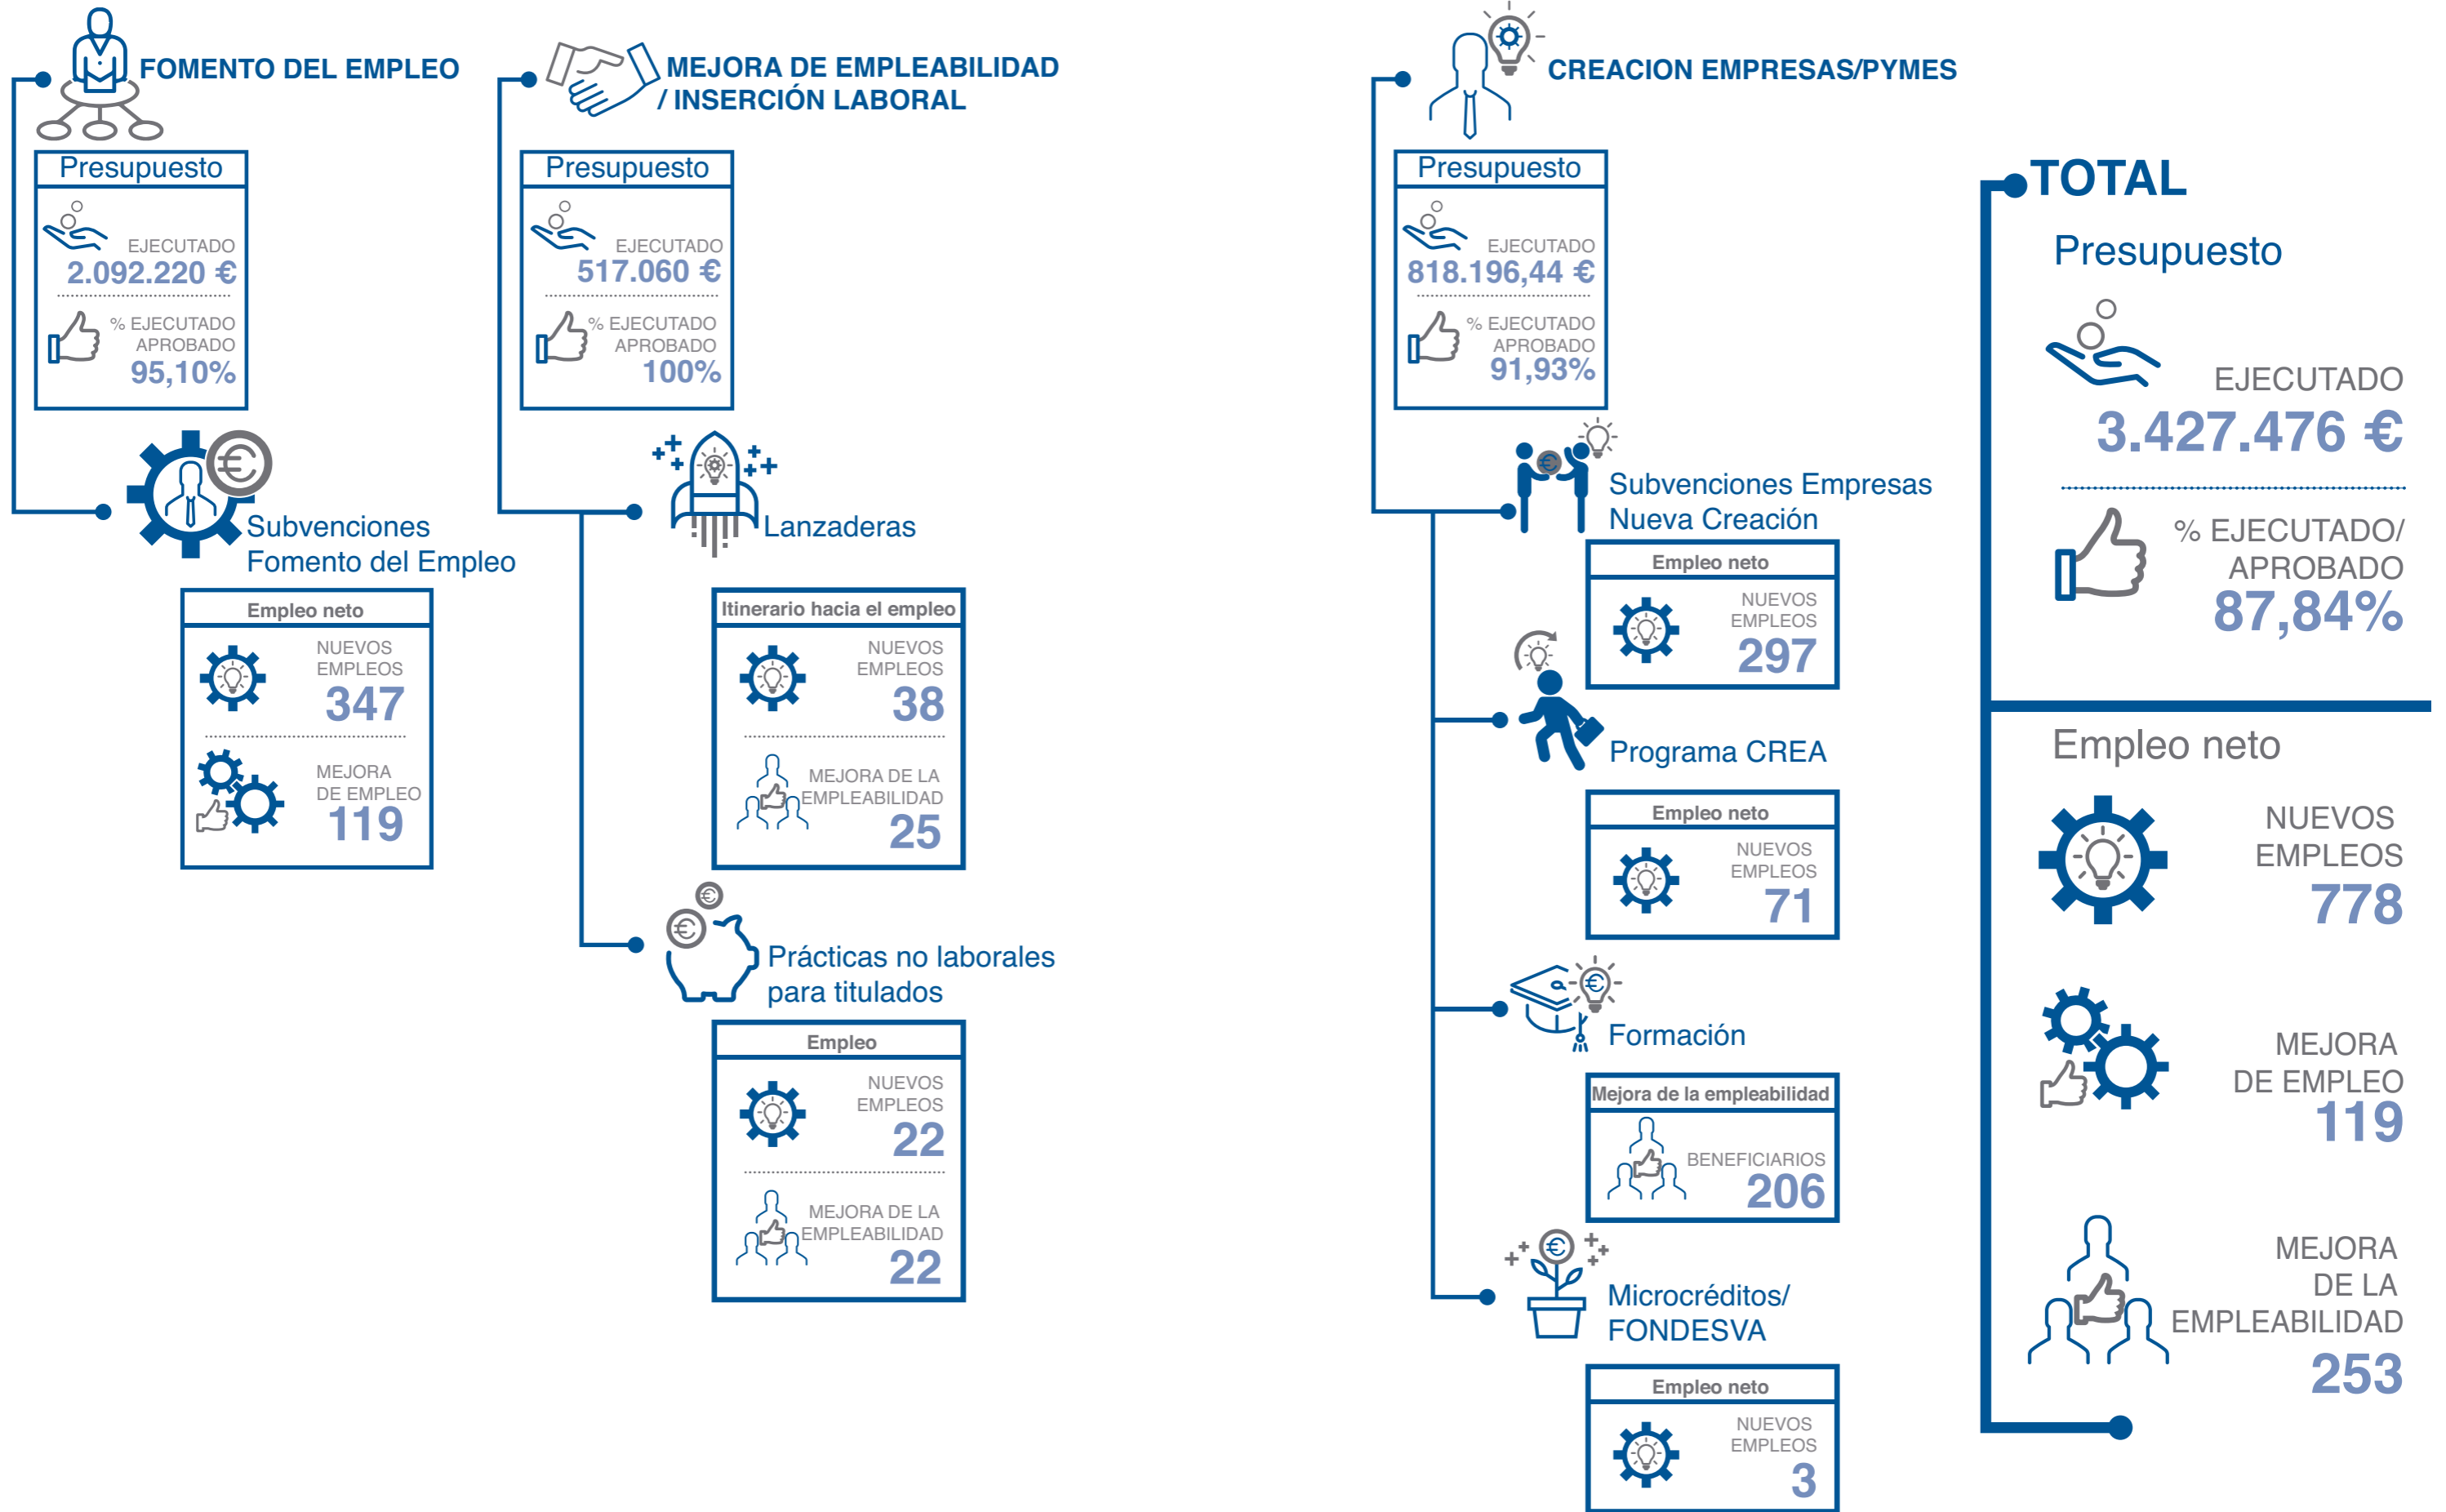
FOMENTO DEL EMPLEO

Presupuesto
EJECUTADO
2.092.220 €
% EJECUTADO APROBADO
95,10%

Subvenciones Fomento del Empleo

Empleo neto
NUEVOS EMPLEOS
347
MEJORA DE EMPLEO
119

MEJORA DE EMPLEABILIDAD / INSERCIÓN LABORAL

Presupuesto
EJECUTADO
517.060 €
% EJECUTADO APROBADO
100%

Lanzaderas

Itinerario hacia el empleo
NUEVOS EMPLEOS
38
MEJORA DE LA EMPLEABILIDAD
25

Prácticas no laborales para titulados

Empleo
NUEVOS EMPLEOS
22
MEJORA DE LA EMPLEABILIDAD
22

CREACION EMPRESAS/PYMES

Presupuesto
EJECUTADO
818.196,44 €
% EJECUTADO APROBADO
91,93%

Subvenciones Empresas Nueva Creación

Empleo neto
NUEVOS EMPLEOS
297

Programa CREA

Empleo neto
NUEVOS EMPLEOS
71

Formación

Mejora de la empleabilidad
BENEFICIARIOS
206

Microcréditos/ FONDESVA

Empleo neto
NUEVOS EMPLEOS
3

TOTAL

Presupuesto
EJECUTADO
3.427.476 €
% EJECUTADO/ APROBADO
87,84%

Empleo neto
NUEVOS EMPLEOS
778
MEJORA DE EMPLEO
119
MEJORA DE LA EMPLEABILIDAD
253